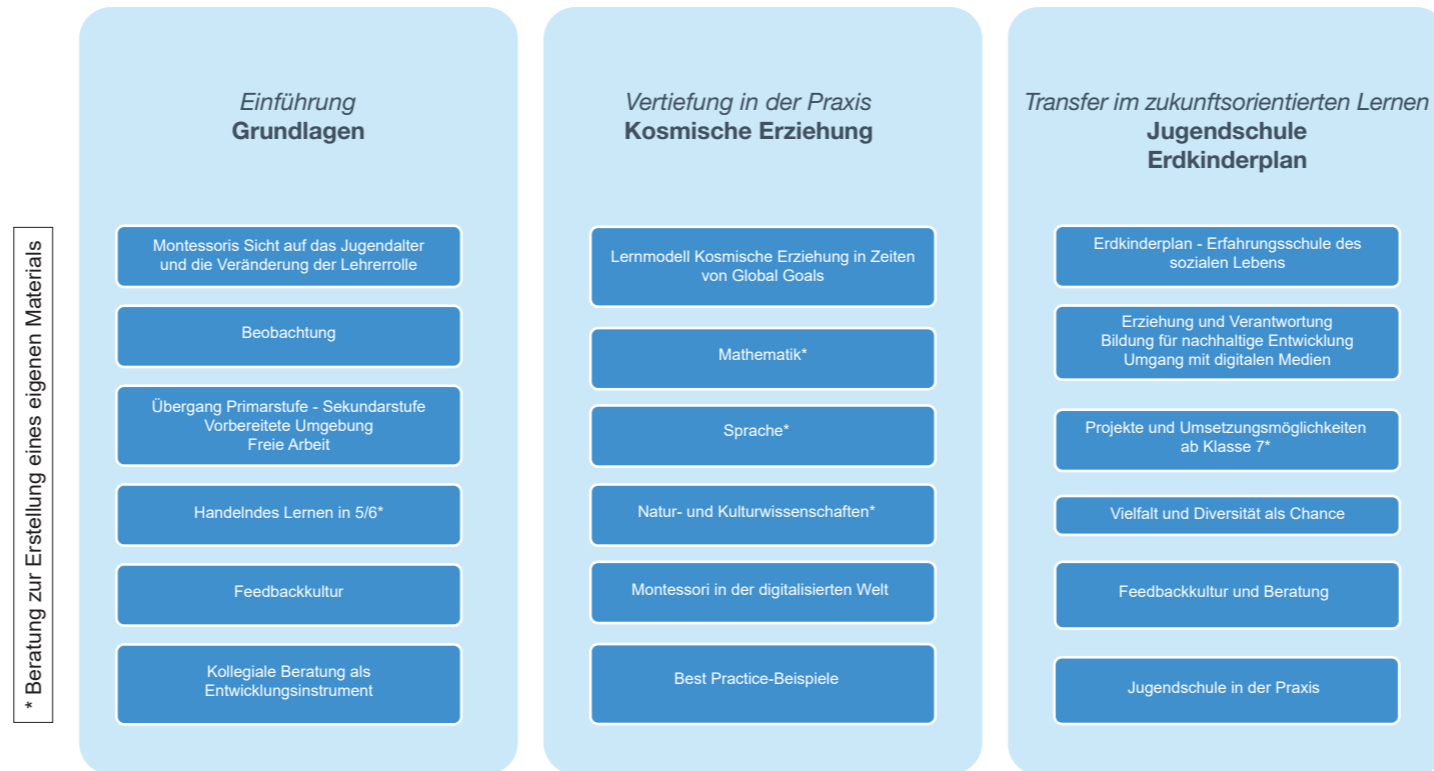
* Beratung zur Erstellung eines eigenen Materials

Einführung
Grundlagen

Montessoris Sicht auf das Jugendalter und die Veränderung der Lehrerrolle

Beobachtung

Übergang Primarstufe - Sekundarstufe
Vorbereitete Umgebung
Freie Arbeit

Handelndes Lernen in 5/6*

Feedbackkultur

Kollegiale Beratung als Entwicklungsinstrument

Vertiefung in der Praxis
Kosmische Erziehung

Lernmodell Kosmische Erziehung in Zeiten von Global Goals

Mathematik*

Sprache*

Natur- und Kulturwissenschaften*

Montessori in der digitalisierten Welt

Best Practice-Beispiele

Transfer im zukunftsorientierten Lernen
Jugendschule
Erdkinderplan

Erdkinderplan - Erfahrungsschule des sozialen Lebens

Erziehung und Verantwortung
Bildung für nachhaltige Entwicklung
Umgang mit digitalen Medien

Projekte und Umsetzungsmöglichkeiten ab Klasse 7*

Vielfalt und Diversität als Chance

Feedbackkultur und Beratung

Jugendschule in der Praxis